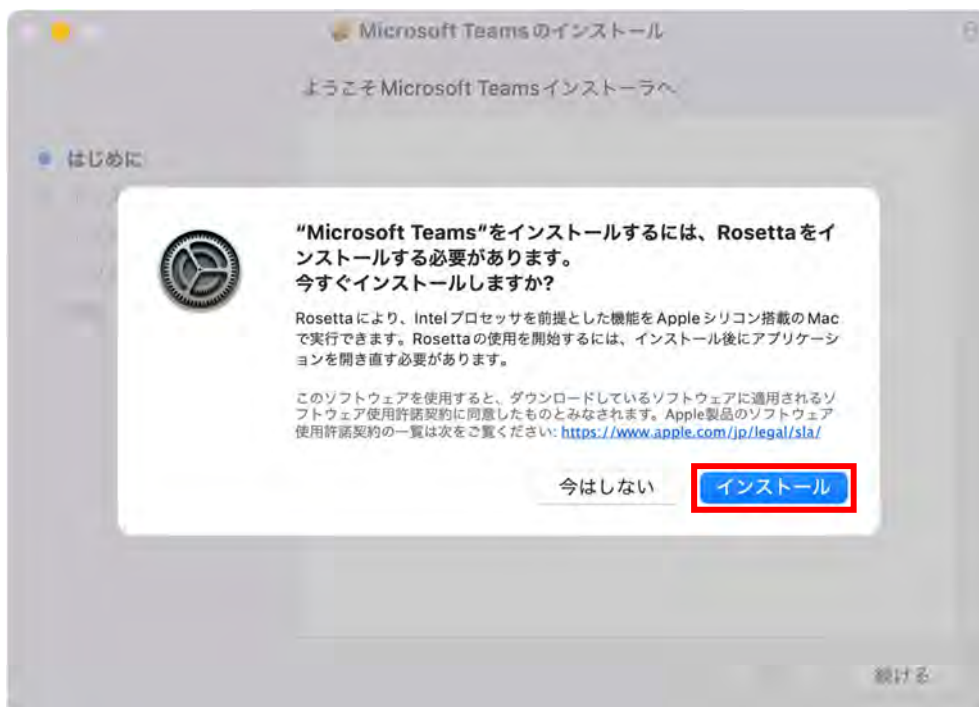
Microsoft Teamsのインストール

ようこそMicrosoft Teamsインストーラへ

はじめに

"Microsoft Teams"をインストールするには、Rosettaをインストールする必要があります。
今すぐインストールしますか?

Rosettaにより、Intelプロセッサを前提とした機能をAppleシリコン搭載のMacで実行できます。Rosettaの使用を開始するには、インストール後にアプリケーションを開き直す必要があります。

このソフトウェアを使用すると、ダウンロードしているソフトウェアに適用されるソフトウェア使用許諾契約に同意したものとみなされます。Apple製品のソフトウェア使用許諾契約の一覧は次をご覧ください: https://www.apple.com/jp/legal/sla/

今はしない

インストール

続ける